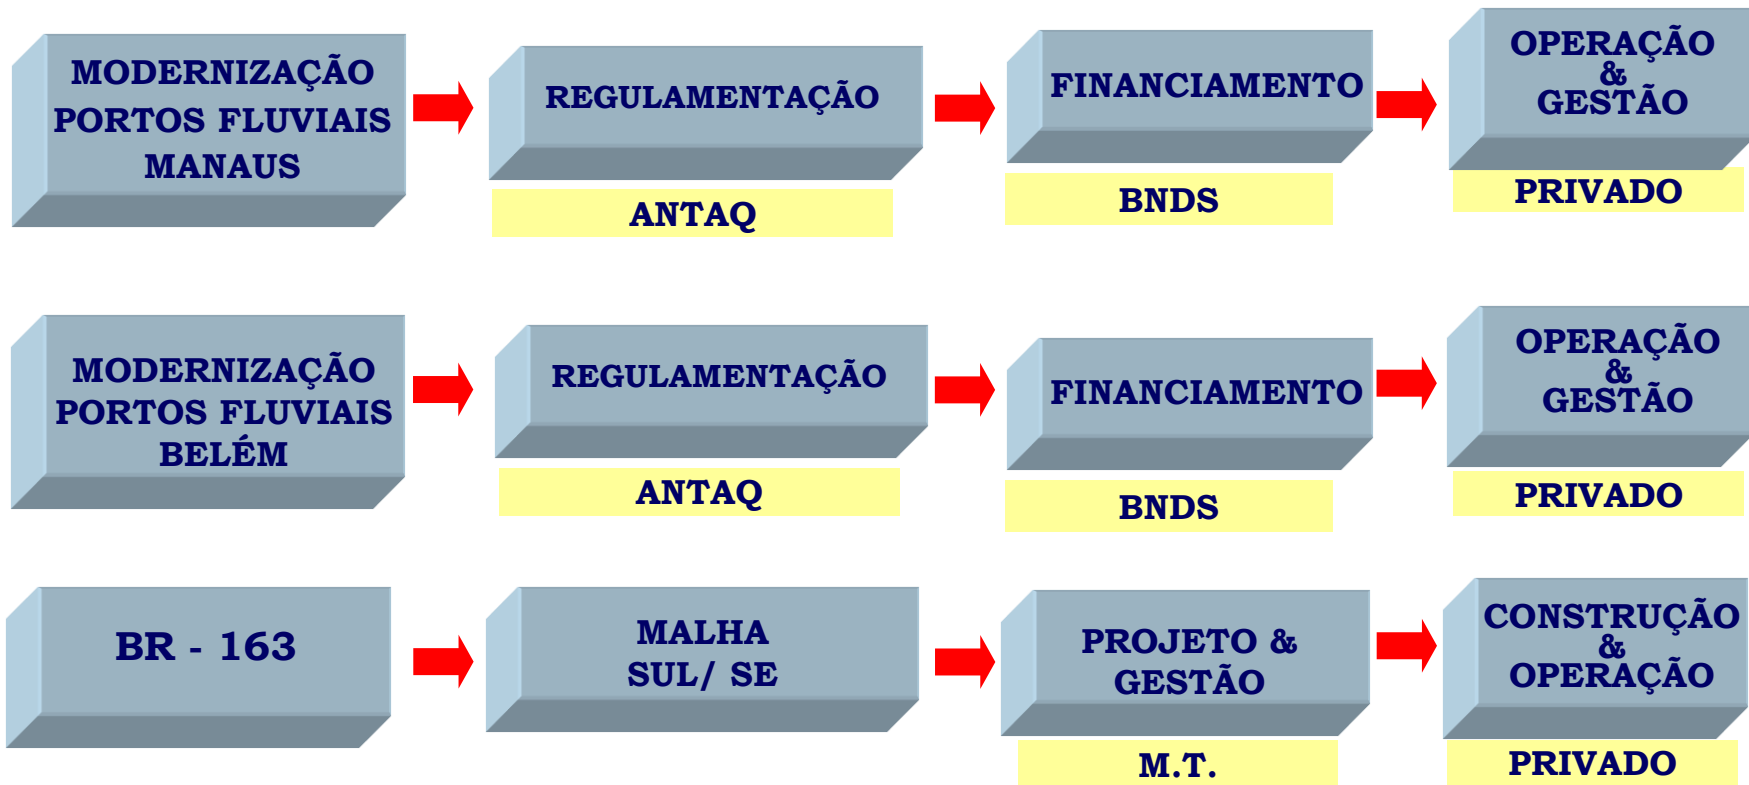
MODERNIZAÇÃO PORTOS FLUVIAIS MANAUS

REGULAMENTAÇÃO

ANTAQ

FINANCIAMENTO

BNDS

OPERAÇÃO & GESTÃO

PRIVADO

MODERNIZAÇÃO PORTOS FLUVIAIS BELÉM

REGULAMENTAÇÃO

ANTAQ

FINANCIAMENTO

BNDS

OPERAÇÃO & GESTÃO

PRIVADO

BR - 163

MALHA SUL/ SE

PROJETO & GESTÃO

M.T.

CONSTRUÇÃO & OPERAÇÃO

PRIVADO